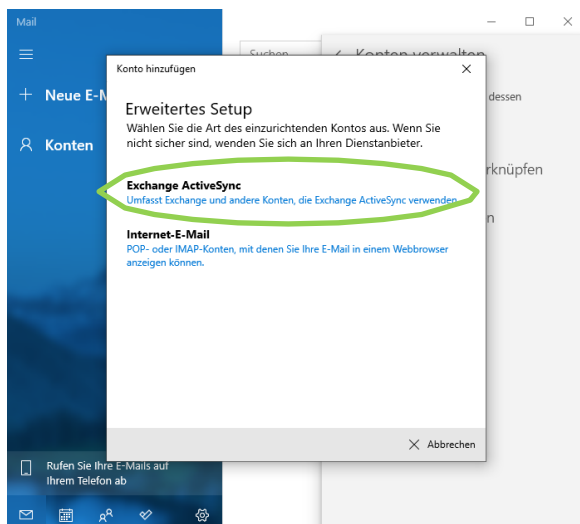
Mail

Neue E-M

Konten

Suchen

Konten verwalten

dessen

rknüpfen

n

Konto hinzufügen

×

Erweitertes Setup

Wählen Sie die Art des einzurichtenden Kontos aus. Wenn Sie nicht sicher sind, wenden Sie sich an Ihren Dienstanbieter.

Exchange ActiveSync
Umfasst Exchange und andere Konten, die Exchange ActiveSync verwenden.

Internet-E-Mail
POP- oder IMAP-Konten, mit denen Sie Ihre E-Mail in einem Webbrowser anzeigen können.

Abbrechen

Rufen Sie Ihre E-Mails auf Ihrem Telefon ab